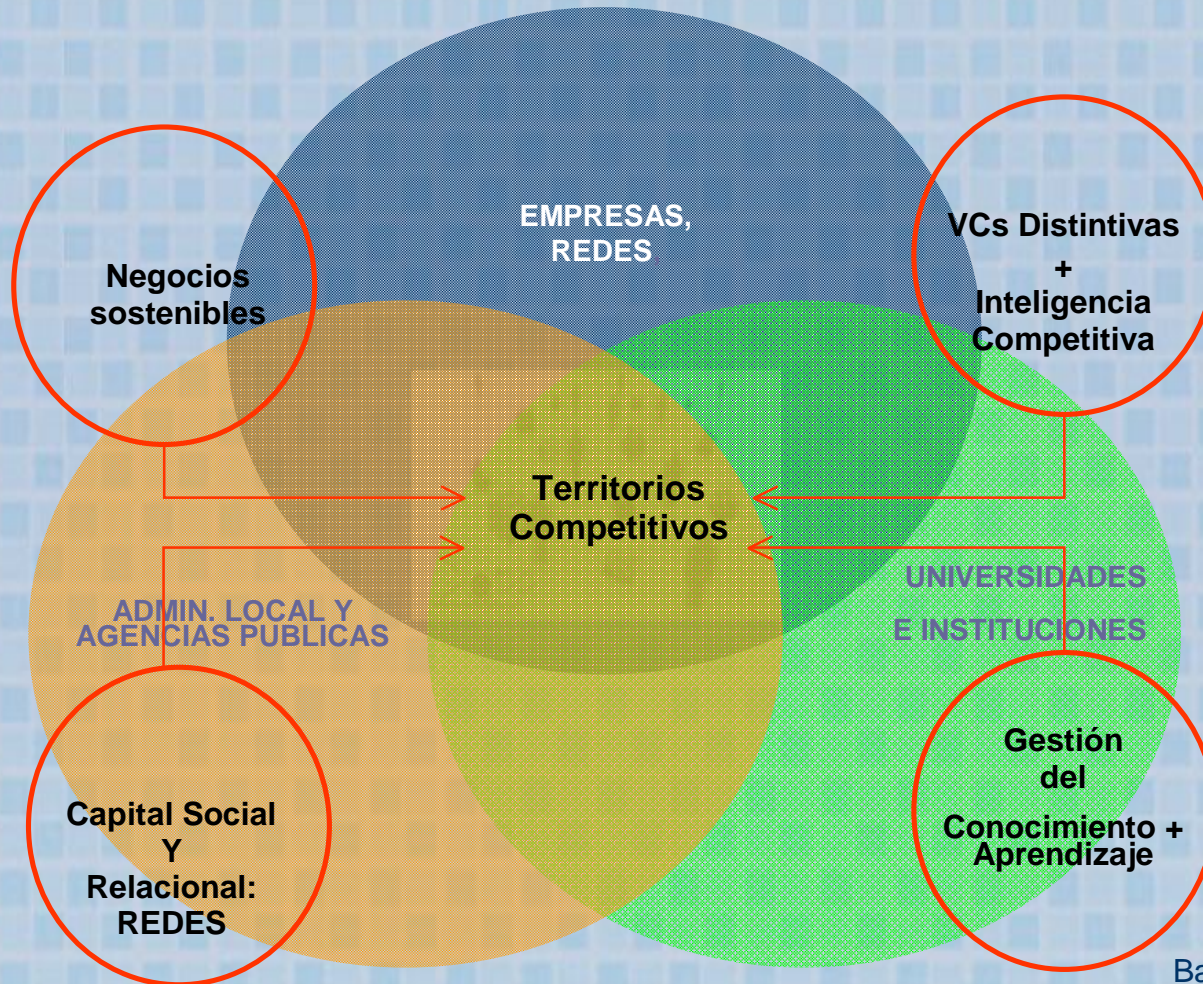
EMPRESAS, REDES

Negocios sostenibles

VCs Distintivas + Inteligencia Competitiva

Territorios Competitivos

ADMIN. LOCAL Y AGENCIAS PUBLICAS

UNIVERSIDADES E INSTITUCIONES

Capital Social Y Relacional: REDES

Gestión del Conocimiento + Aprendizaje

Ba